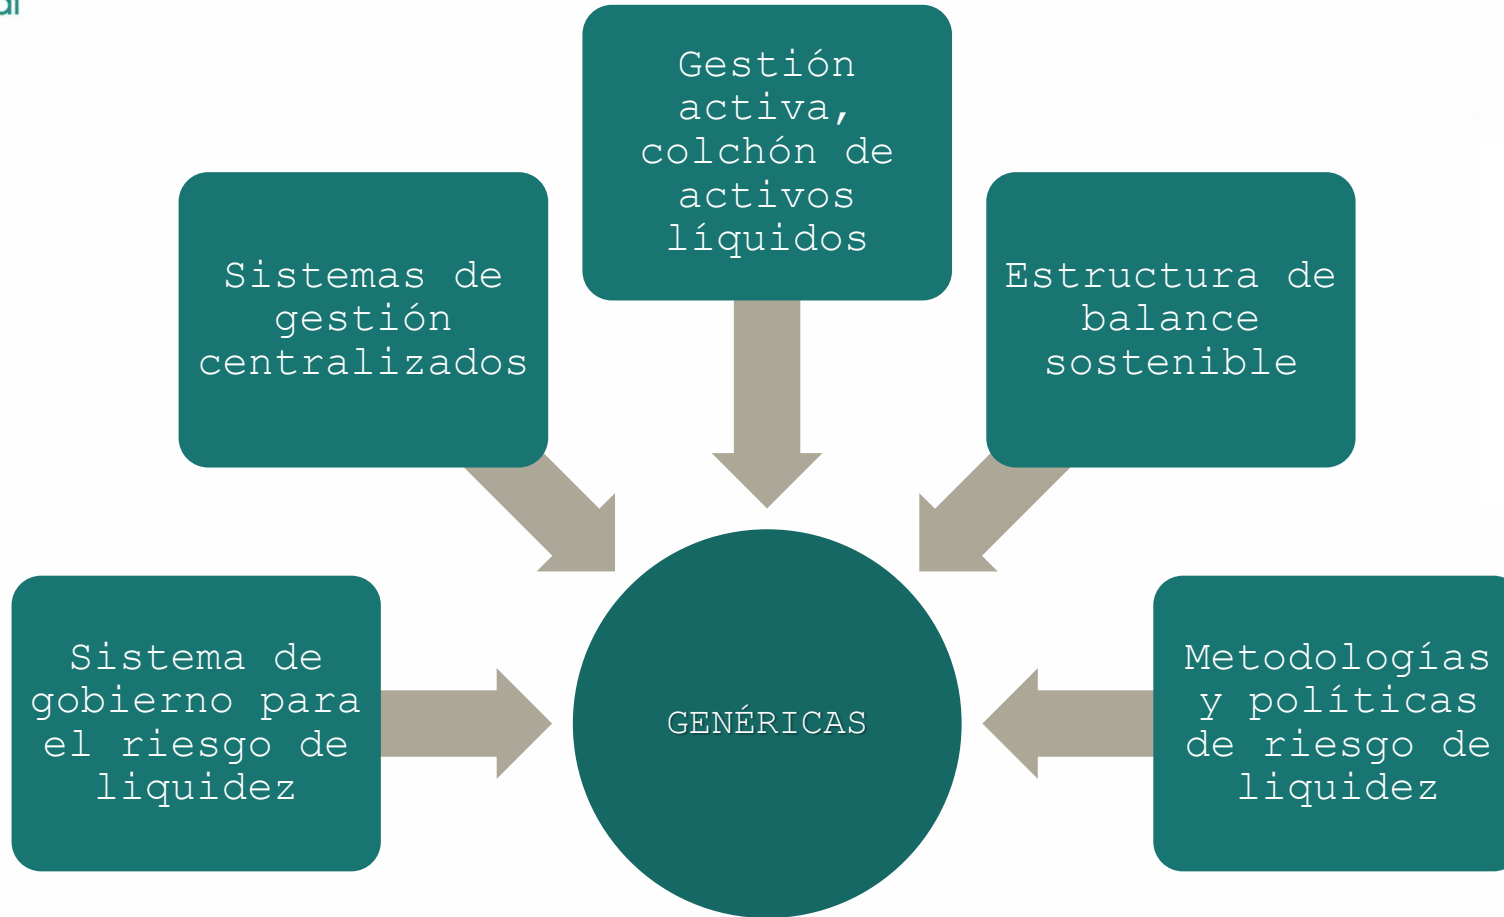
Gestión activa, colchón de activos líquidos

Sistemas de gestión centralizados

Estructura de balance sostenible

Sistema de gobierno para el riesgo de liquidez

GENÉRICAS

Metodologías y políticas de riesgo de liquidez